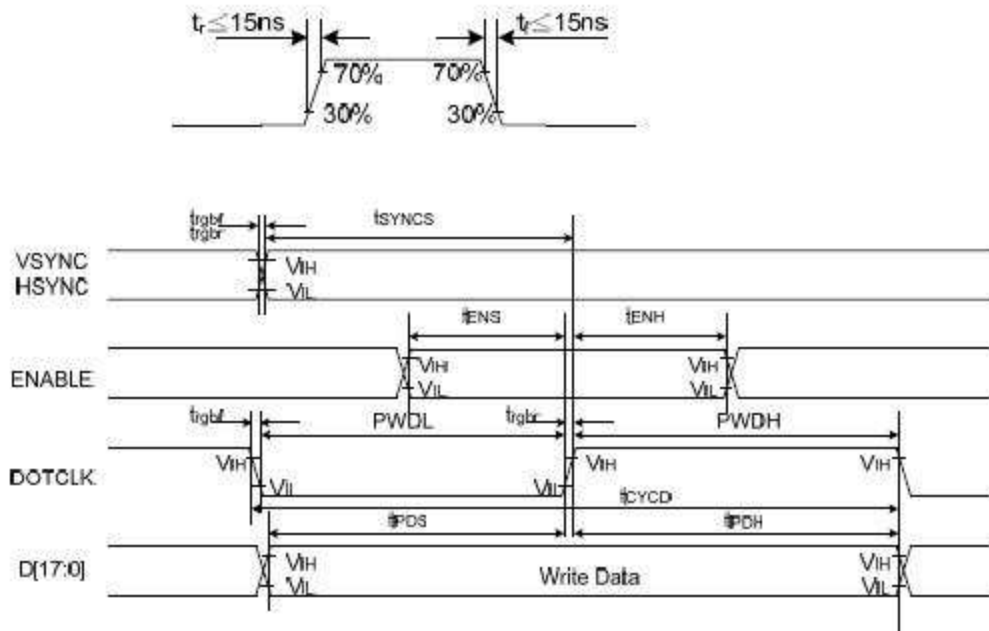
$t_r \leq 15ns$

$t_f \leq 15ns$

70%

70%

30%

30%

$t_{rgbf}$
$t_{rgbr}$

$t_{SYNCS}$

VSYNC
HSYNC

$V_{IH}$
$V_{IL}$

$t_{ENS}$

$t_{ENH}$

ENABLE

$V_{IH}$
$V_{IL}$

$V_{IH}$
$V_{IL}$

$t_{rgbf}$

PWDL

$t_{rgbr}$

PWDH

DOTCLK

$V_{IH}$
$V_{IL}$

$V_{IL}$
$V_{IH}$

$V_{IH}$

$t_{CYCD}$

$t_{PDS}$

$t_{PDH}$

D[17:0]

$V_{IH}$
$V_{IL}$

Write Data

$V_{IH}$
$V_{IL}$